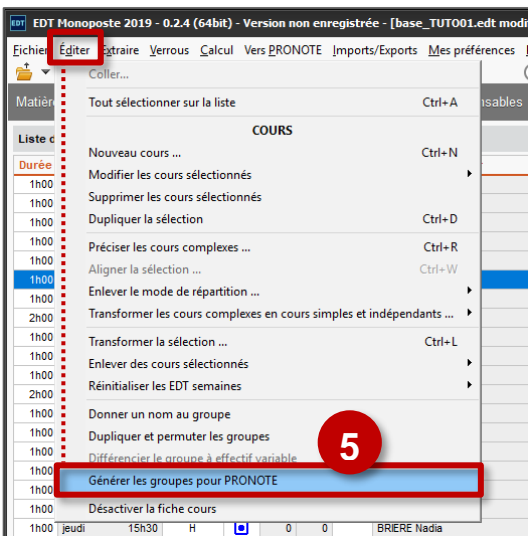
EDT Monoposte 2019 - 0.2.4 (64bit) - Version non enregistrée - [base_TUTO01.edt modi

Fichier Éditer Extraire Verrous Calcul Vers PRONOTE Imports/Exports Mes préférences

Matiè

nsables

Liste d

Durée

1h00
1h00
1h00
1h00
1h00
1h00
1h00
2h00
1h00
1h00
1h00
2h00
1h00
1h00
1h00
1h00
1h00
1h00
1h00

Coller...

Tout sélectionner sur la liste Ctrl+A

COURS

Nouveau cours ... Ctrl+N

Modifier les cours sélectionnés

Supprimer les cours sélectionnés

Dupliquer la sélection Ctrl+D

Préciser les cours complexes ... Ctrl+R

Aligner la sélection ... Ctrl+W

Enlever le mode de répartition ...

Transformer les cours complexes en cours simples et indépendants ...

Transformer la sélection ... Ctrl+L

Enlever des cours sélectionnés

Réinitialiser les EDT semaines

Donner un nom au groupe

Dupliquer et permuter les groupes

Différencier le groupe à effectif variable

5

Générer les groupes pour PRONOTE

Désactiver la fiche cours

1h00 jeudi 15h30 H 0 0 BRIERE Nadia